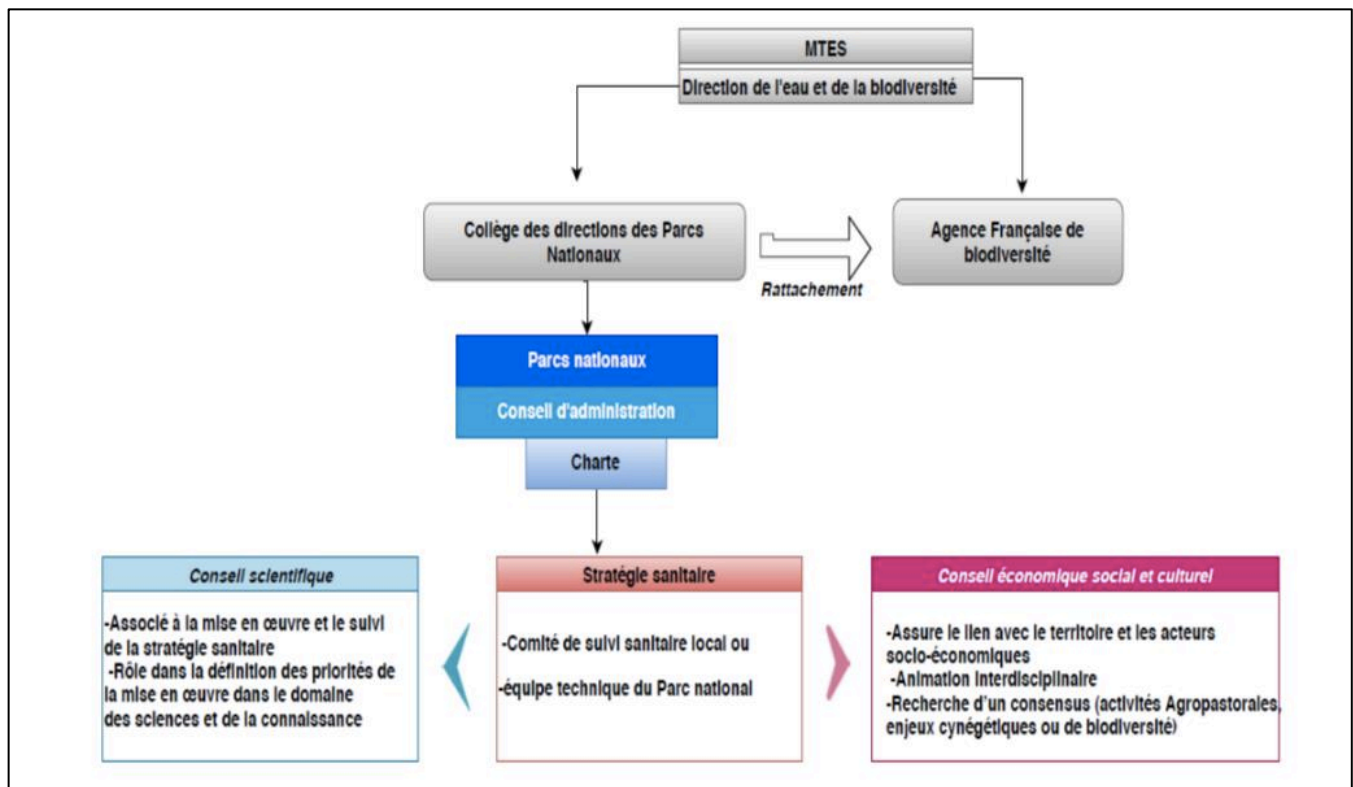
MTES

Direction de l'eau et de la biodiversité

Collège des directions des Parcs Nationaux

Rattachement

Agence Française de biodiversité

Parcs nationaux

Conseil d'administration

Charte

Conseil scientifique

-Associé à la mise en œuvre et le suivi de la stratégie sanitaire
-Rôle dans la définition des priorités de la mise en œuvre dans le domaine des sciences et de la connaissance

Stratégie sanitaire

-Comité de suivi sanitaire local ou

-équipe technique du Parc national

Conseil économique social et culturel

-Assure le lien avec le territoire et les acteurs socio-économiques
-Animation interdisciplinaire
-Recherche d'un consensus (activités Agropastorales, enjeux cynégétiques ou de biodiversité)